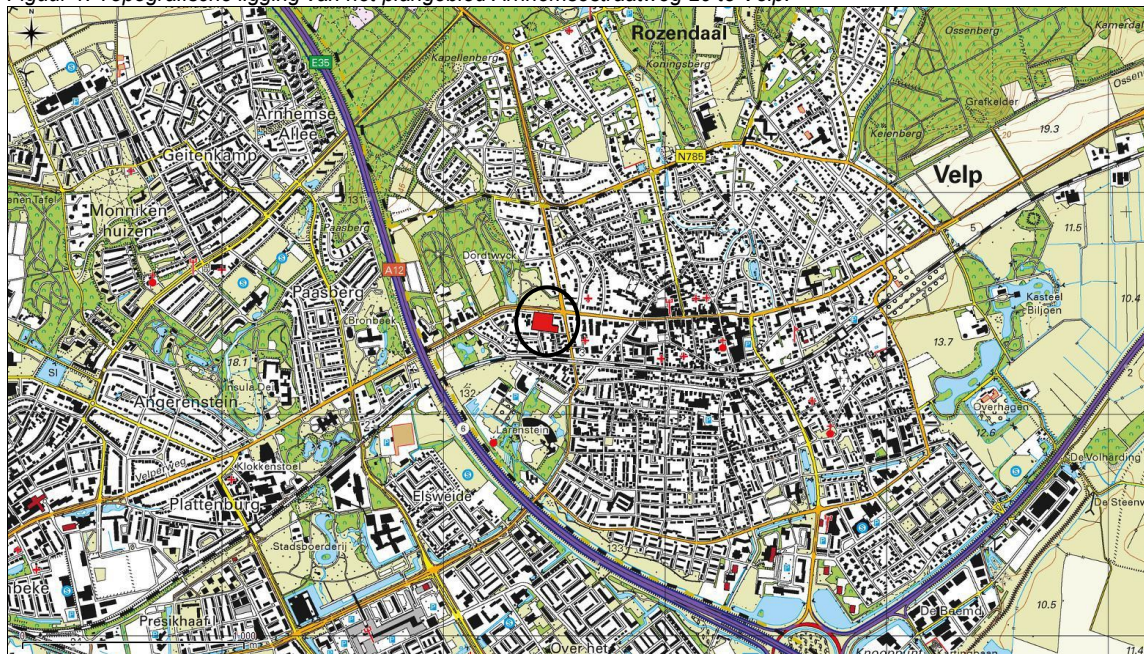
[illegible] 1: Topografische ligging van het plangebied Arnhemsestraatweg 25 te Velp.

Rozendaal
Kapellenberg
Koningsberg
Ossenberg
Kamerdal
Grafkelder
Keienberg
19.3
E35
Arnhemse Allee
Geitenkamp
N785
Velp
Monnikenhuizen
Paasberg
A12
Dordtwyck
11.5
10.4
Kasteel Biljoen
Bronbeek
18.1
13.7
Angerenstein
Insula Dei
132
Larenstein
Overhagen
12.6
Klokkenstoel
Elsweide
De Volharding
De Steenen
Plattenburg
Stadsboerderij
133
De Baend
10.5
Presikhaaf
Over het
Knooppunt